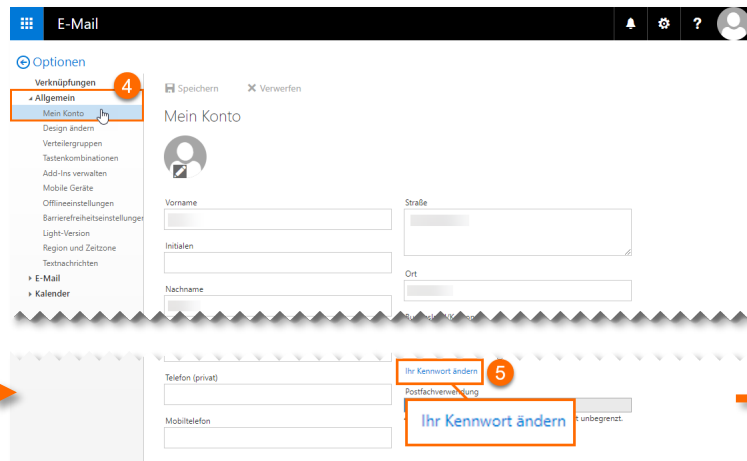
E-Mail

Optionen

Verknüpfungen

4

Allgemein

Mein Konto

Design ändern

Verteilergruppen

Tastenkombinationen

Add-Ins verwalten

Mobile Geräte

Offlineeinstellungen

Barrierefreiheitseinstellungen

Light-Version

Region und Zeitzone

Textnachrichten

E-Mail

Kalender

Speichern

Verwerfen

Mein Konto

Vorname

Initialen

Nachname

Straße

Ort

Telefon (privat)

Mobiltelefon

Ihr Kennwort ändern

5

Postfachverwendung

Ihr Kennwort ändern

t unbegrenzt.